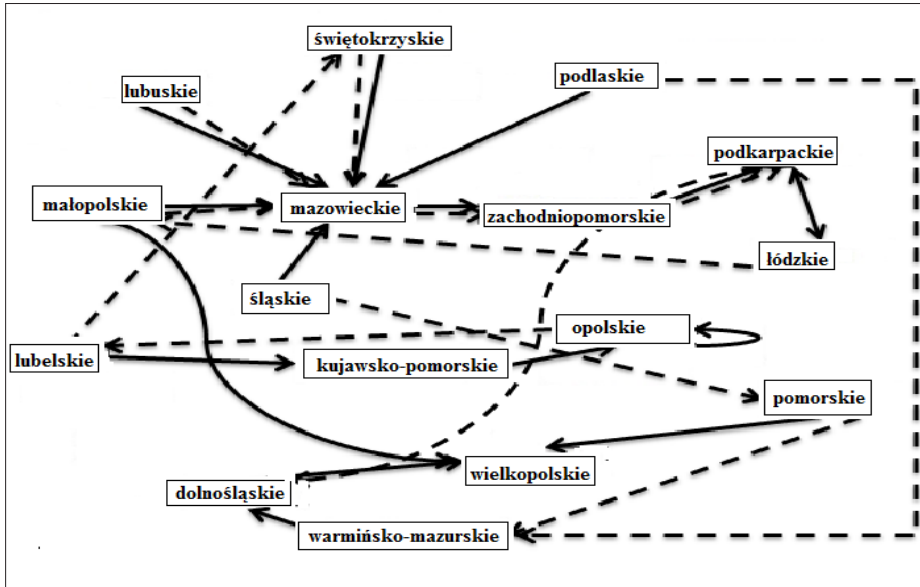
świętokrzyskie

lubuskie

podlaskie

podkarpackie

małopolskie

mazowieckie

zachodniopomorskie

łódzkie

śląskie

opolskie

lubelskie

kujawsko-pomorskie

pomorskie

wielkopolskie

dolnośląskie

warmińsko-mazurskie